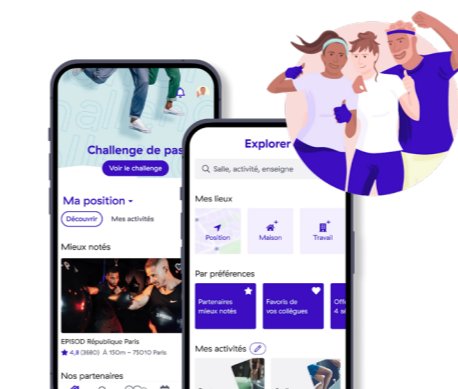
Challenge de pas

Voir le challenge

Ma position

Découvrir

Mes activités

Mieux notés

EPISOD République Paris

4,8 (3680) À 150m – 75010 Paris

Nos partenaires

Explorer

Salle, activité, enseigne

Mes lieux

Position

Maison

Travail

Par préférences

Partenaires mieux notés

Favoris de vos collègues

Offi 4 s

Mes activités